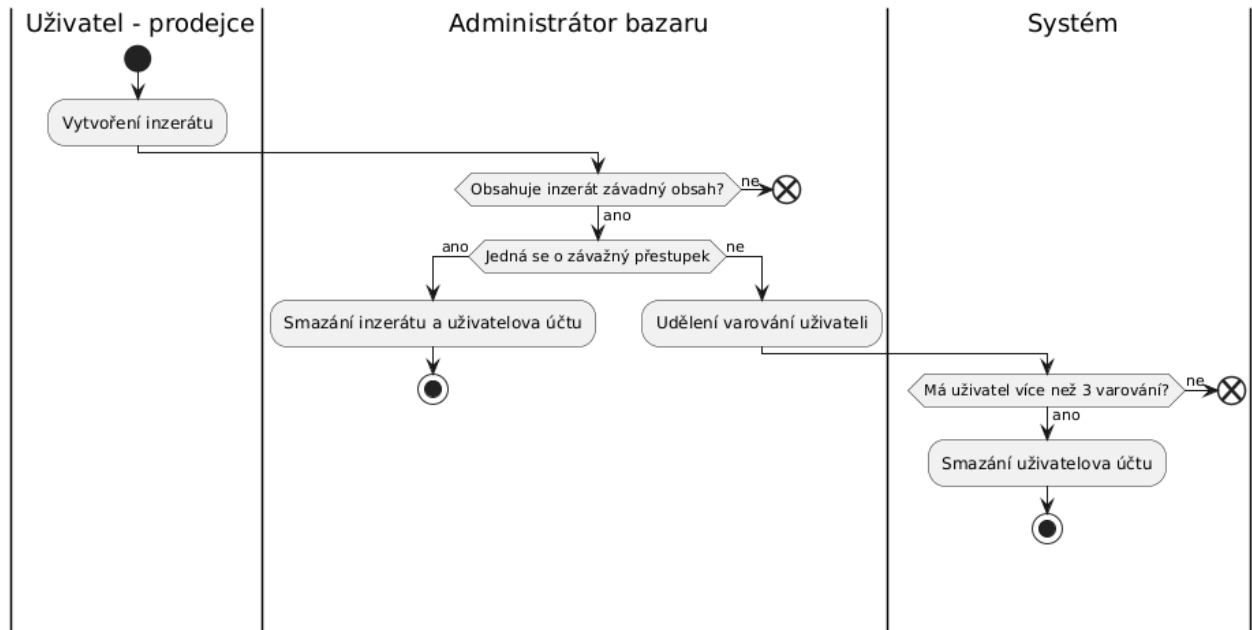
Uživatel - prodejce

Administrátor bazaru

Systém

Vytvoření inzerátu

Obsahuje inzerát závadný obsah?

ne

ano

ano

Jedná se o závažný přestupek

ne

Smazání inzerátu a uživatelova účtu

Udělení varování uživateli

Má uživatel více než 3 varování?

ne

ano

Smazání uživatelova účtu